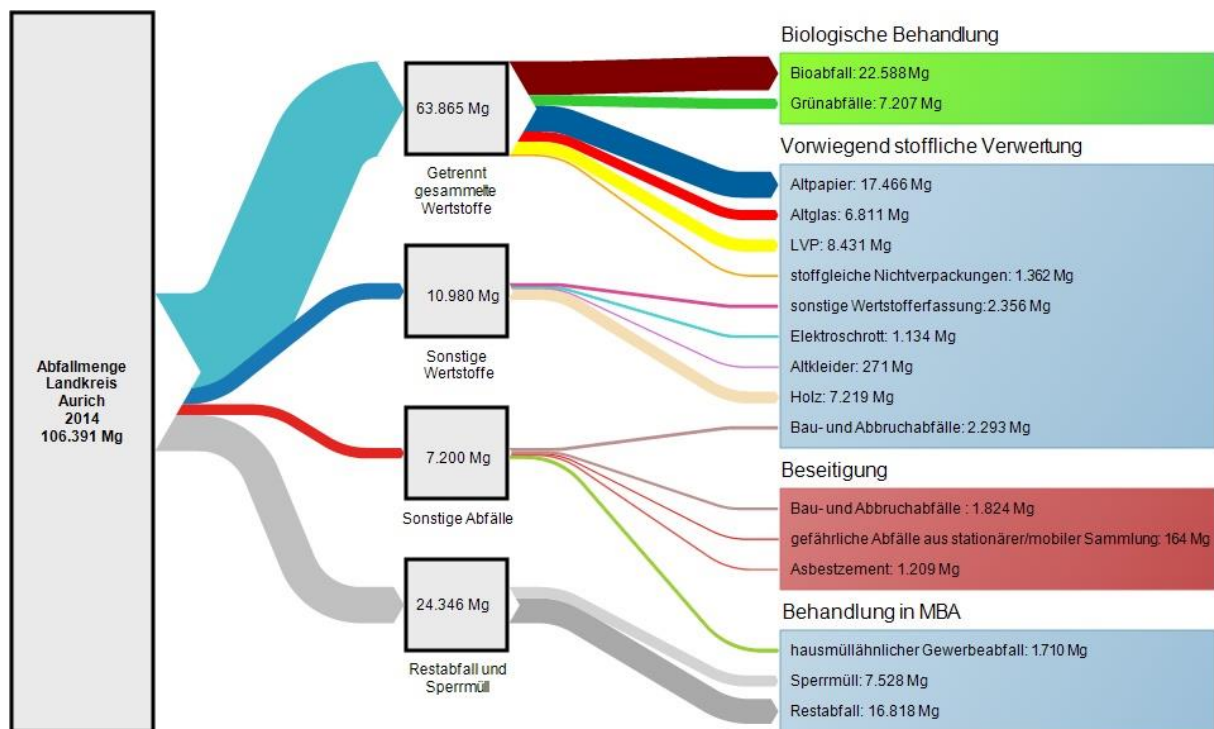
Abfallmenge Landkreis Aurich 2014 106.391 Mg

63.865 Mg

Getrennt gesammelte Wertstoffe

10.980 Mg

Sonstige Wertstoffe

7.200 Mg

Sonstige Abfälle

24.346 Mg

Restabfall und Sperrmüll

Biologische Behandlung

Bioabfall: 22.588 Mg

Grünabfälle: 7.207 Mg

Vorwiegend stoffliche Verwertung

Altpapier: 17.466 Mg

Altglas: 6.811 Mg

LVP: 8.431 Mg

stoffgleiche Nichtverpackungen: 1.362 Mg

sonstige Wertstofferfassung: 2.356 Mg

Elektroschrott: 1.134 Mg

Altkleider: 271 Mg

Holz: 7.219 Mg

Bau- und Abbruchabfälle: 2.293 Mg

Beseitigung

Bau- und Abbruchabfälle : 1.824 Mg

gefährliche Abfälle aus stationärer/mobiler Sammlung: 164 Mg

Asbestzement: 1.209 Mg

Behandlung in MBA

hausmüllähnlicher Gewerbeabfall: 1.710 Mg

Sperrmüll: 7.528 Mg

Restabfall: 16.818 Mg